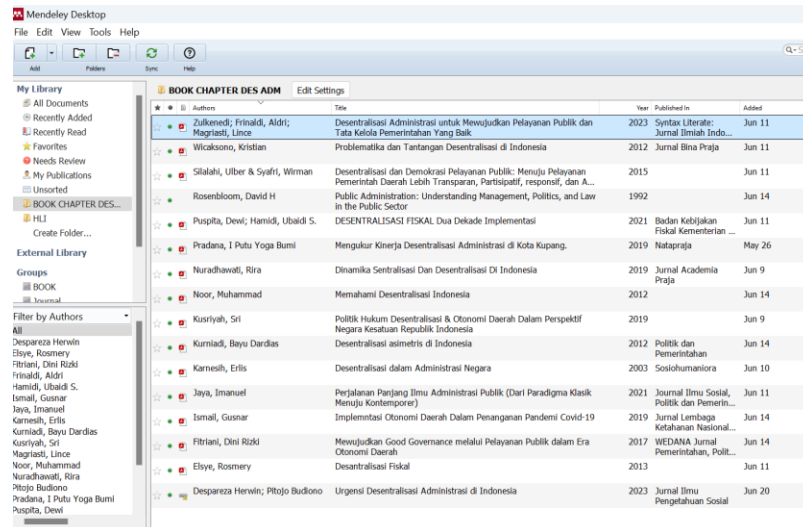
Mendeley Desktop

File Edit View Tools Help

Add Folders Sync Help

My Library
All Documents
Recently Added
Recently Read
Favorites
Needs Review
My Publications
Unsorted
BOOK CHAPTER DES...
HLI
Create Folder...

External Library

Groups
BOOK
Journal

Filter by Authors
All
Despareza Herwin
Elsye, Rosmery
Fitriani, Dini Rizki
Frinaldi, Aldri
Hamidi, Ubaidi S.
Ismail, Gusnar
Jaya, Imanuel
Karnesih, Erlis
Kurniadi, Bayu Dardias
Kusriyah, Sri
Magriasti, Lince
Noor, Muhammad
Nuradhawati, Rira
Pitojo Budiono
Pradana, I Putu Yoga Bumi
Puspita, Dewi

BOOK CHAPTER DES ADM Edit Settings

| Authors | Title | Year | Published In | Added |
|---|---|---|---|---|
| Zulkenedi; Frinaldi, Aldri; Magriasti, Lince | Desentralisasi Administrasi untuk Mewujudkan Pelayanan Publik dan Tata Kelola Pemerintahan Yang Baik | 2023 | Syntax Literate: Jurnal Ilmiah Indo... | Jun 11 |
| Wicaksono, Kristian | Problematika dan Tantangan Desentralisasi di Indonesia | 2012 | Jurnal Bina Praja | Jun 11 |
| Silalahi, Ulber & Syafri, Wirman | Desentralisasi dan Demokrasi Pelayanan Publik: Menuju Pelayanan Pemerintah Daerah Lebih Transparan, Partisipatif, responsif, dan A... | 2015 | | Jun 11 |
| Rosenbloom, David H | Public Administration: Understanding Management, Politics, and Law in the Public Sector | 1992 | | Jun 14 |
| Puspita, Dewi; Hamidi, Ubaidi S. | DESENTRALISASI FISKAL Dua Dekade Implementasi | 2021 | Badan Kebijakan Fiskal Kementerian ... | Jun 14 |
| Pradana, I Putu Yoga Bumi | Mengukur Kinerja Desentralisasi Administrasi di Kota Kupang. | 2019 | Natapraja | May 26 |
| Nuradhawati, Rira | Dinamika Sentralisasi Dan Desentralisasi Di Indonesia | 2019 | Jurnal Academia Praja | Jun 9 |
| Noor, Muhammad | Memahami Desentralisasi Indonesia | 2012 | | Jun 14 |
| Kusriyah, Sri | Politik Hukum Desentralisasi & Otonomi Daerah Dalam Perspektif Negara Kesatuan Republik Indonesia | 2019 | | Jun 9 |
| Kurniadi, Bayu Dardias | Desentralisasi asimetris di Indonesia | 2012 | Politik dan Pemerintahan | Jun 14 |
| Karnesih, Erlis | Desentralisasi dalam Administrasi Negara | 2003 | Sosiohumaniora | Jun 10 |
| Jaya, Imanuel | Perjalanan Panjang Ilmu Administrasi Publik (Dari Paradigma Klasik Menuju Kontemporer) | 2021 | Jurnal Ilmu Sosial, Politik dan Pemerin... | Jun 11 |
| Ismail, Gusnar | Implemntasi Otonomi Daerah Dalam Penanganan Pandemi Covid-19 | 2019 | Jurnal Lembaga Ketahanan Nasional... | Jun 14 |
| Fitriani, Dini Rizki | Mewujudkan Good Governance melalui Pelayanan Publik dalam Era Otonomi Daerah | 2017 | WEDANA Jurnal Pemerintahan, Polit... | Jun 14 |
| Elsye, Rosmery | Desantralisasi Fiskal | 2013 | | Jun 11 |
| Despareza Herwin; Pitojo Budiono | Urgensi Desentralisasi Administrasi di Indonesia | 2023 | Jurnal Ilmu Pengetahuan Sosial | Jun 20 |